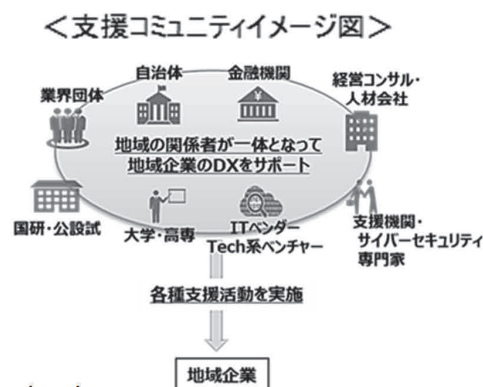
＜支援コミュニティイメージ図＞

業界団体

自治体

金融機関

経営コンサル・人材会社

地域の関係者が一体となって地域企業のDXをサポート

国研・公設試

大学・高専

ITベンダー Tech系ベンチャー

支援機関・サイバーセキュリティ専門家

各種支援活動を実施

地域企業